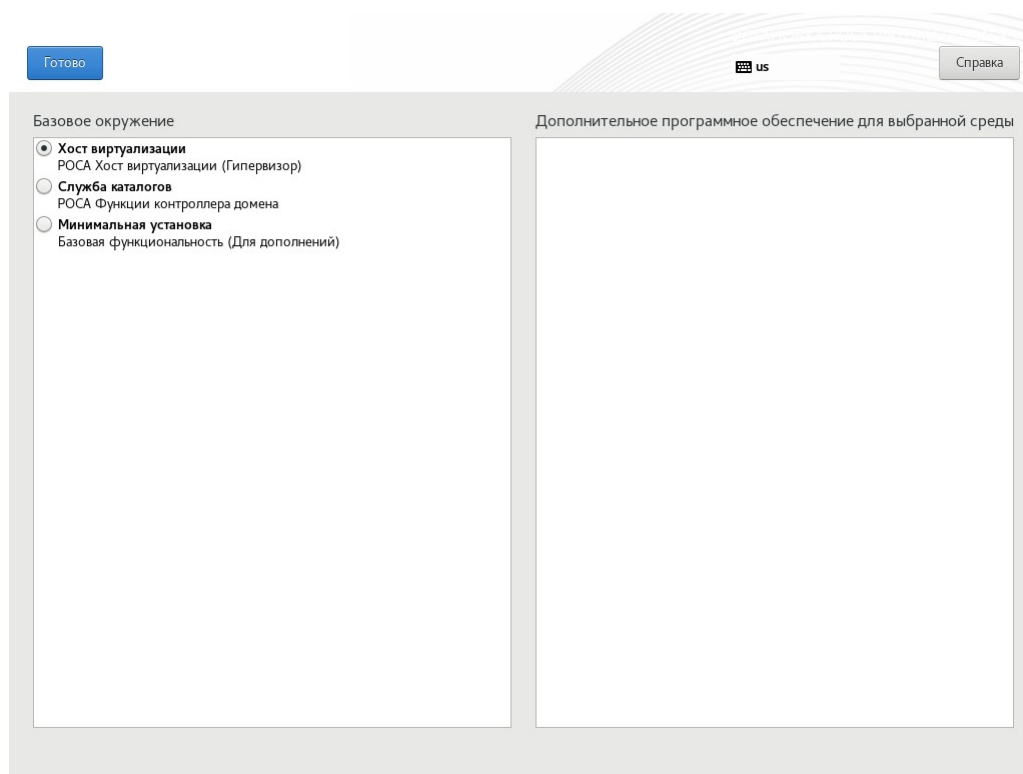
Готово

us

Справка

Базовое окружение

Хост виртуализации
РОСА Хост виртуализации (Гипервизор)

Служба каталогов
РОСА Функции контроллера домена

Минимальная установка
Базовая функциональность (Для дополнений)

Дополнительное программное обеспечение для выбранной среды